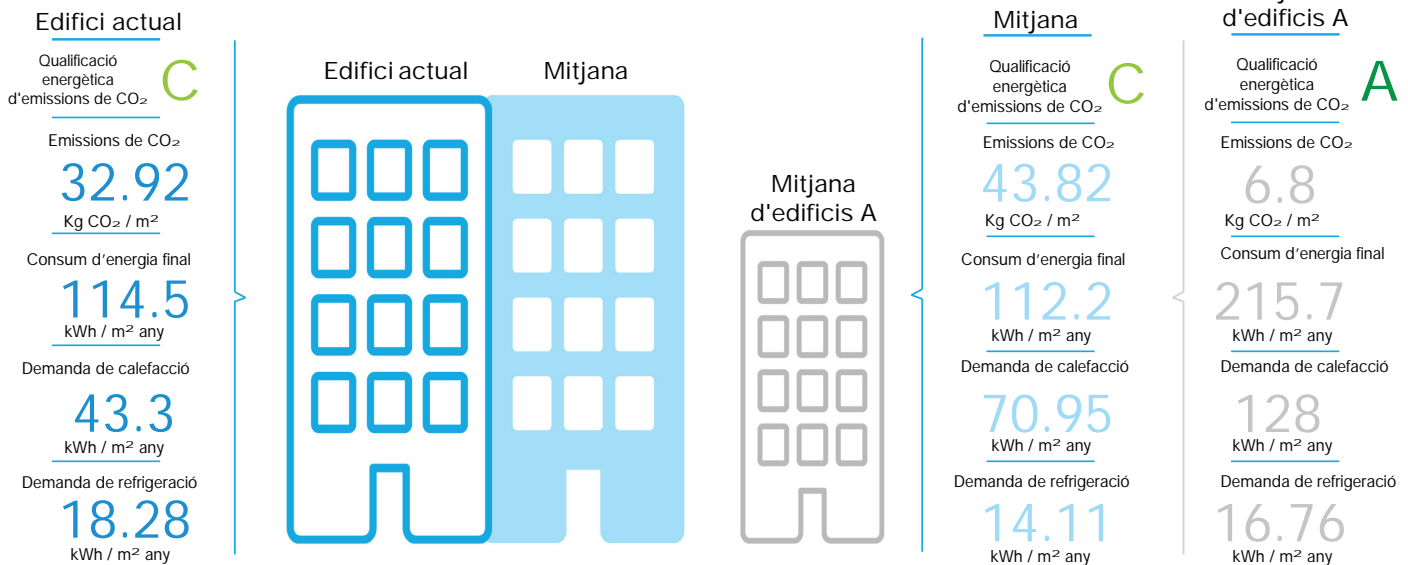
Edifici actual

Qualificació energètica d'emissions de $CO_2$ C

Emissions de $CO_2$
32.92
Kg $CO_2$ / m²

Consum d’energia final
114.5
kWh / m² any

Demanda de calefacció
43.3
kWh / m² any

Demanda de refrigeració
18.28
kWh / m² any

Edifici actual

Mitjana

Mitjana d'edificis A

Mitjana

Qualificació energètica d'emissions de $CO_2$ C

Emissions de $CO_2$
43.82
Kg $CO_2$ / m²

Consum d’energia final
112.2
kWh / m² any

Demanda de calefacció
70.95
kWh / m² any

Demanda de refrigeració
14.11
kWh / m² any

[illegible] d'edificis A

Qualificació energètica d'emissions de $CO_2$ A

Emissions de $CO_2$
6.8
Kg $CO_2$ / m²

Consum d’energia final
215.7
kWh / m² any

Demanda de calefacció
128
kWh / m² any

Demanda de refrigeració
16.76
kWh / m² any